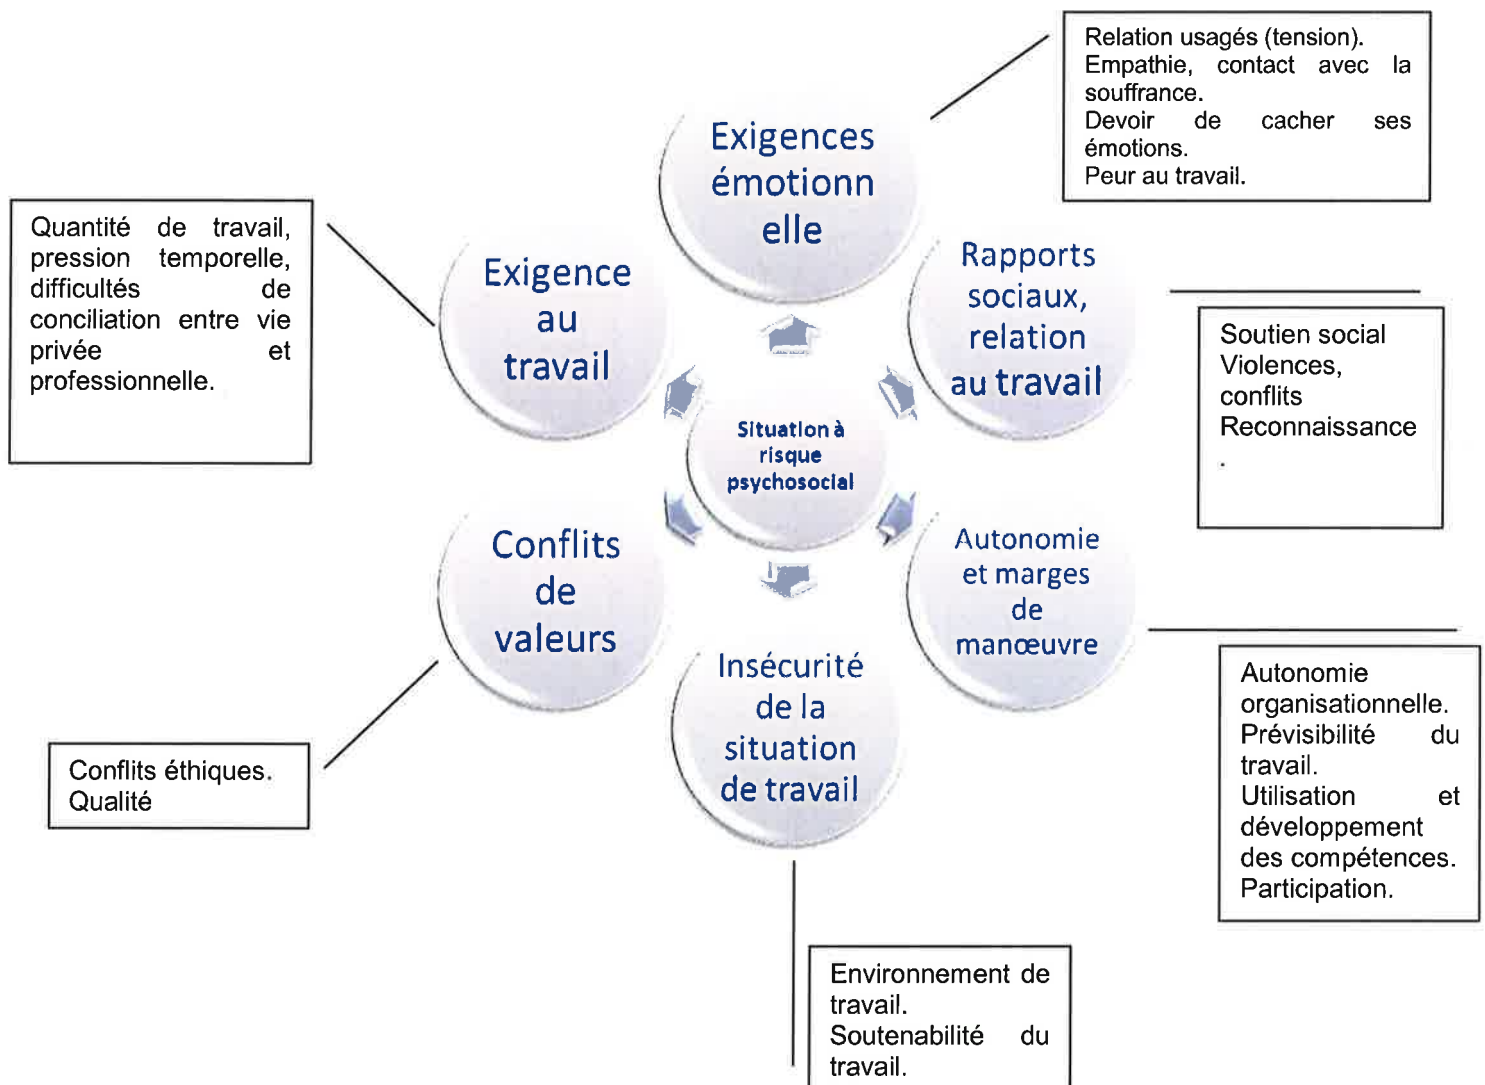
Relation usagés (tension).
Empathie, contact avec la souffrance.
Devoir de cacher ses émotions.
Peur au travail.

Exigences émotionn elle

Quantité de travail, pression temporelle, difficultés de conciliation entre vie privée et professionnelle.

Exigence au travail

Rapports sociaux, relation au travail

Soutien social
Violences, conflits
Reconnaissance
.

Situation à risque psychosocial

Conflits de valeurs

Autonomie et marges de manœuvre

Autonomie organisationnelle.
Prévisibilité du travail.
Utilisation et développement des compétences.
Participation.

Conflits éthiques.
Qualité

Insécurité de la situation de travail

Environnement de travail.
Soutenabilité du travail.